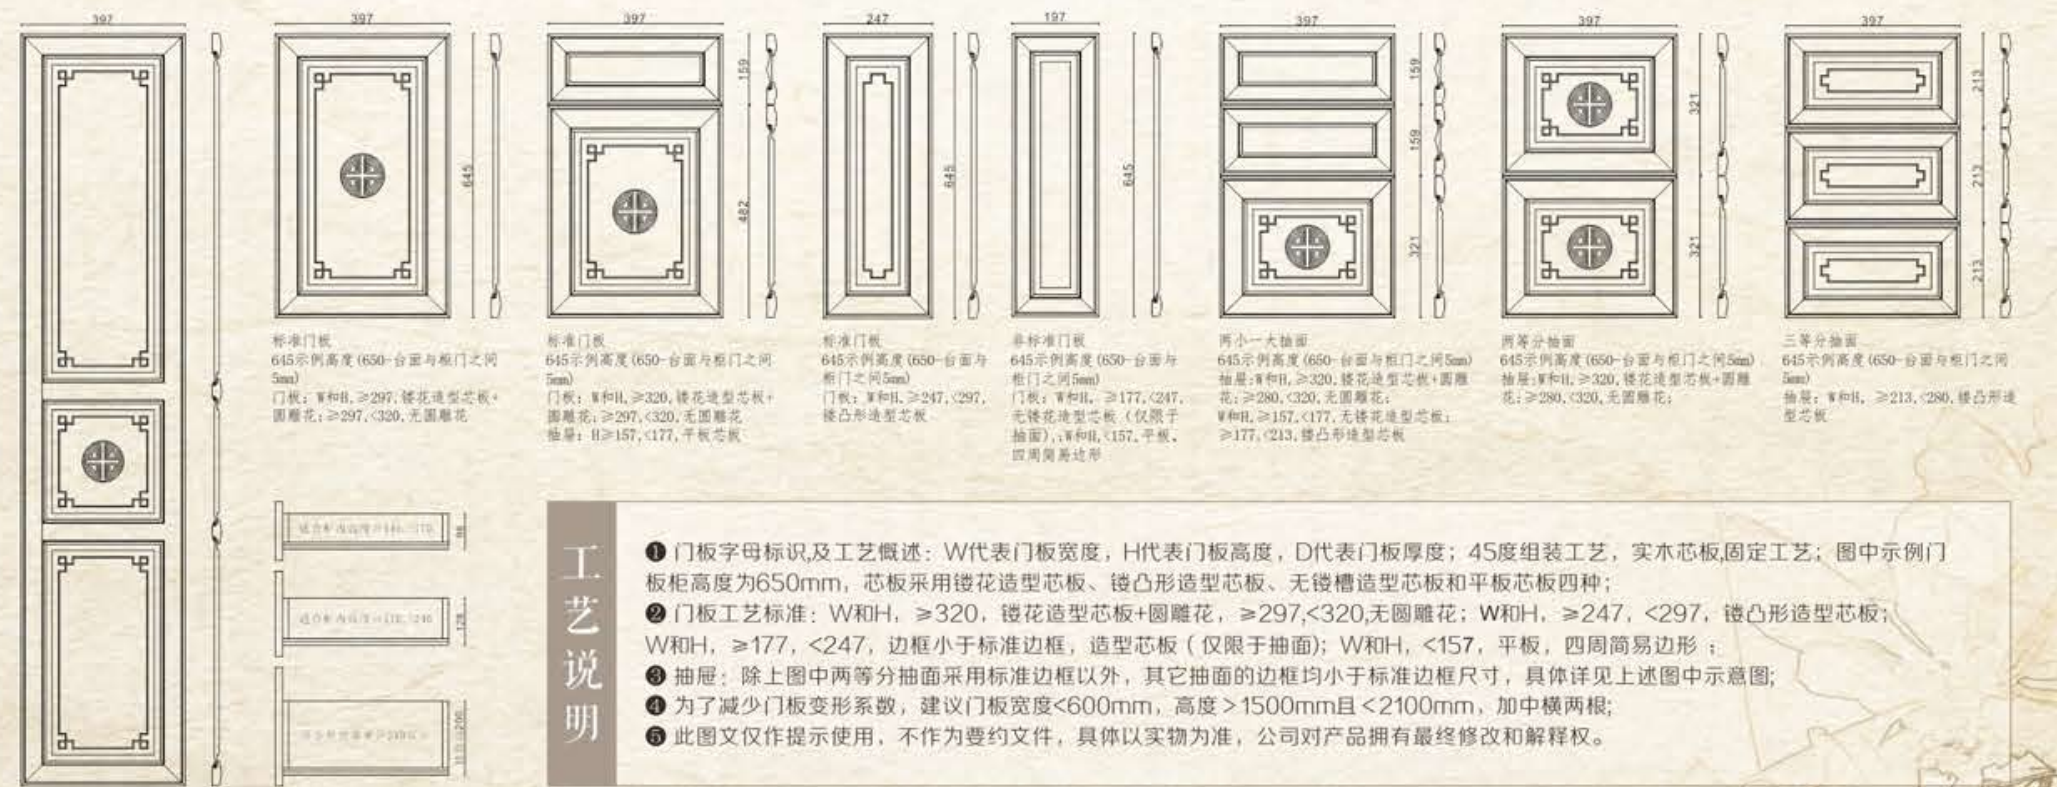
397

397

645

标准门板
645示例高度(650-台面与柜门之间5mm)
门板：W和H，≥297，镂花造型芯板+圆雕花：≥297，<320，无圆雕花

397

159

482

标准门板
645示例高度(650-台面与柜门之间5mm)
门板：W和H，≥320，镂花造型芯板+圆雕花：≥297，<320，无圆雕花
抽屉：H≥157，<177，平板芯板

247

645

标准门板
645示例高度(650-台面与柜门之间5mm)
门板：W和H，≥247，<297，镂凸形造型芯板

197

645

非标准门板
645示例高度(650-台面与柜门之间5mm)
门板：W和H，≥177，<247，无镂花造型芯板（仅限于抽面），W和H，<157，平板，四周简易边形

397

159

159

321

两小一大抽面
645示例高度(650-台面与柜门之间5mm)
抽屉：W和H，≥320，镂花造型芯板+圆雕花：≥280，<320，无圆雕花；
W和H，≥157，<177，无镂花造型芯板；
≥177，<213，镂凸形造型芯板

397

321

321

两等分抽面
645示例高度(650-台面与柜门之间5mm)
抽屉：W和H，≥320，镂花造型芯板+圆雕花：≥280，<320，无圆雕花；

397

213

213

213

三等分抽面
645示例高度(650-台面与柜门之间5mm)
抽屉：W和H，≥213，<280，镂凸形造型芯板

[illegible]

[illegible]

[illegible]

工艺说明

❶ 门板字母标识,及工艺概述：W代表门板宽度，H代表门板高度，D代表门板厚度；45度组装工艺，实木芯板,固定工艺；图中示例门板柜高度为650mm，芯板采用镂花造型芯板、镂凸形造型芯板、无镂槽造型芯板和平板芯板四种；
❷ 门板工艺标准：W和H，≥320，镂花造型芯板+圆雕花，≥297,<320,无圆雕花；W和H，≥247，<297，镂凸形造型芯板；W和H，≥177，<247，边框小于标准边框，造型芯板（仅限于抽面）；W和H，<157，平板，四周简易边形 ；
❸ 抽屉：除上图中两等分抽面采用标准边框以外，其它抽面的边框均小于标准边框尺寸，具体详见上述图中示意图；
❹ 为了减少门板变形系数，建议门板宽度<600mm，高度＞1500mm且＜2100mm，加中横两根；
❺ 此图文仅作提示使用，不作为要约文件，具体以实物为准，公司对产品拥有最终修改和解释权。